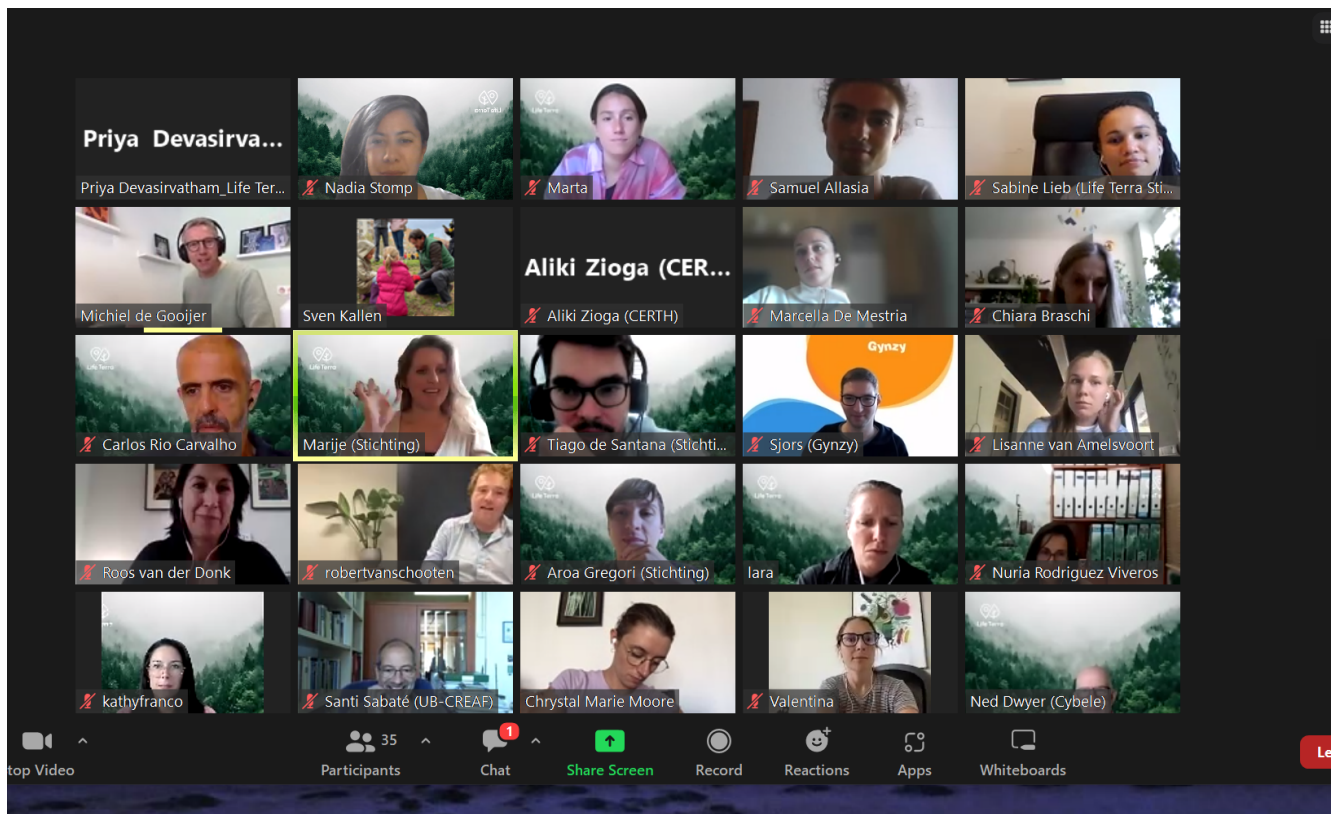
Priya Devasirva...
Priya Devasirvatham_Life Ter...

Nadia Stomp

Marta

Samuel Allasia

Sabine Lieb (Life Terra Sti...

Michiel de Gooijer

Sven Kallen

Aliki Zioga (CER...
Aliki Zioga (CERTH)

Marcella De Mestria

Chiara Braschi

Carlos Rio Carvalho

Marije (Stichting)

Tiago de Santana (Stichti...

Gynzy
Sjors (Gynzy)

Lisanne van Amelsvoort

Roos van der Donk

robertvanschooten

Aroa Gregori (Stichting)

lara

Nuria Rodriguez Viveros

kathyfranco

Santi Sabaté (UB-CREAF)

Chrystal Marie Moore

Valentina

Ned Dwyer (Cybele)

top Video

35
Participants

1
Chat

Share Screen

Record

Reactions

Apps

Whiteboards

Le